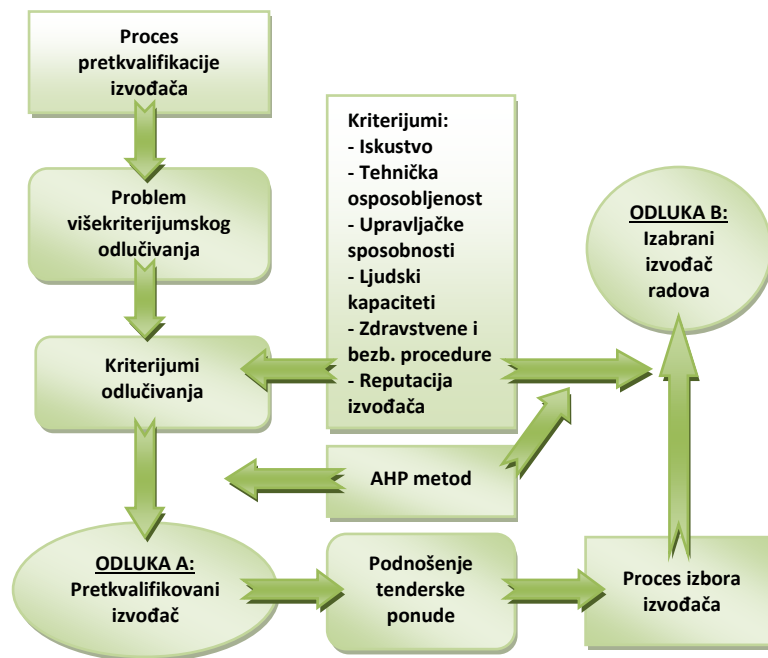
Proces pretkvalifikacije izvođača

Problem višekriterijumskog odlučivanja

Kriterijumi odlučivanja

Kriterijumi:
- Iskustvo
- Tehnička osposobljenost
- Upravljačke sposobnosti
- Ljudski kapaciteti
- Zdravstvene i bezb. procedure
- Reputacija izvođača

ODLUKA B:
Izabrani izvođač radova

AHP metod

ODLUKA A:
Pretkvalifikovani izvođač

Podnošenje tenderske ponude

Proces izbora izvođača